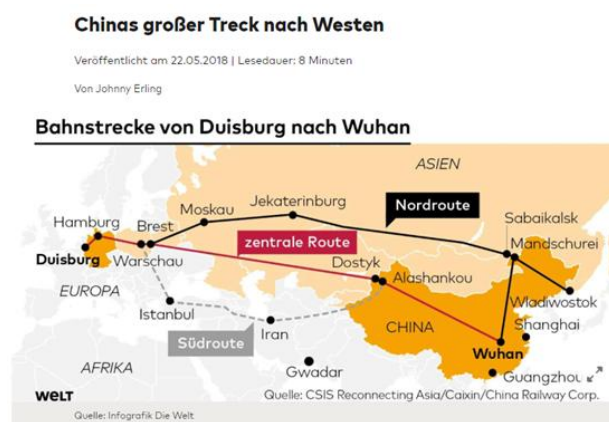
Chinas großer Treck nach Westen

Veröffentlicht am 22.05.2018 | Lesedauer: 8 Minuten

Von Johnny Erling

Bahnstrecke von Duisburg nach Wuhan

ASIEN

Nordroute

Moskau

Jekaterinburg

Hamburg

Brest

Sabaikalsk

zentrale Route

Mandschurei

Duisburg

Warschau

Dostyk

EUROPA

Alashankou

Wladiwostok

Istanbul

Iran

CHINA

Shanghai

Südroute

Wuhan

AFRIKA

Gwadar

Guangzhou

WELT

Quelle: CSIS Reconnecting Asia/Caixin/China Railway Corp.

Quelle: Infografik Die Welt